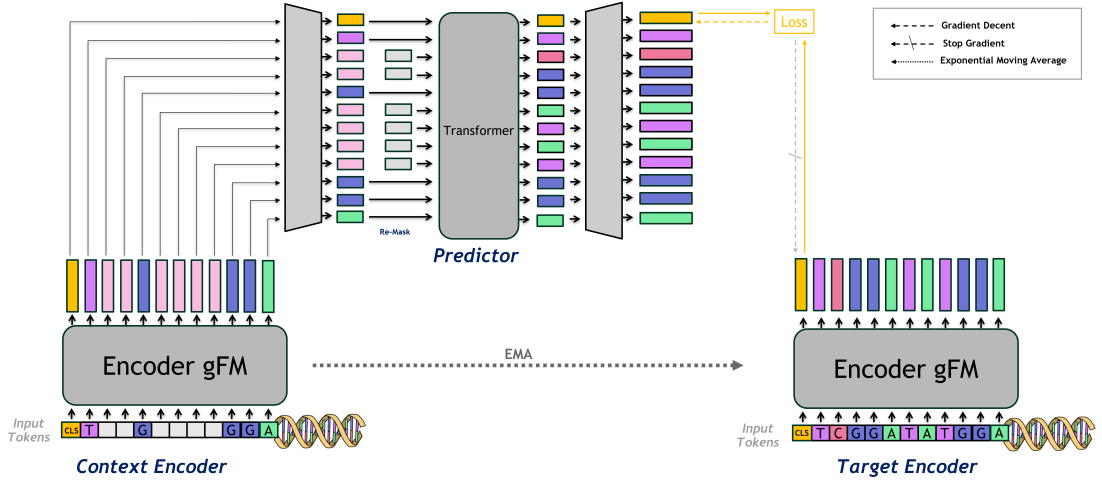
Loss

Gradient Decent
Stop Gradient
Exponential Moving Average

Transformer

Re-Mask

Predictor

Encoder gFM

EMA

Encoder gFM

Input Tokens

CLS T G G G A

Context Encoder

Input Tokens

CLS T C G G A T A T G G A

Target Encoder